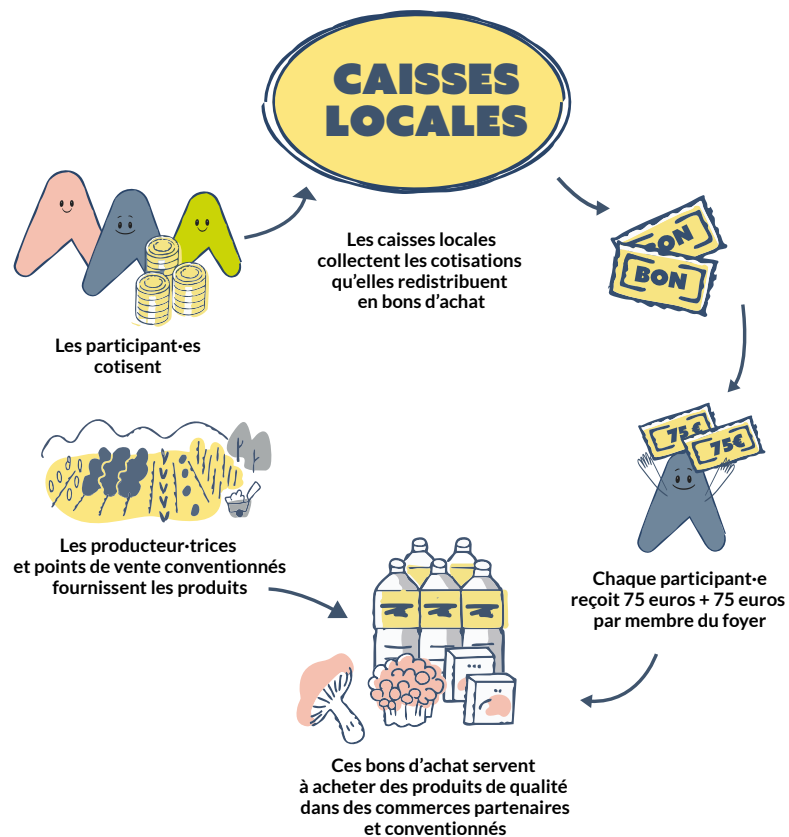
CAISSES LOCALES

Les caisses locales collectent les cotisations qu'elles redistribuent en bons d'achat

BON

BON

Les participant·es cotisent

75€

75€

Chaque participant·e reçoit 75 euros + 75 euros par membre du foyer

Les producteur·trices et points de vente conventionnés fournissent les produits

Ces bons d'achat servent à acheter des produits de qualité dans des commerces partenaires et conventionnés